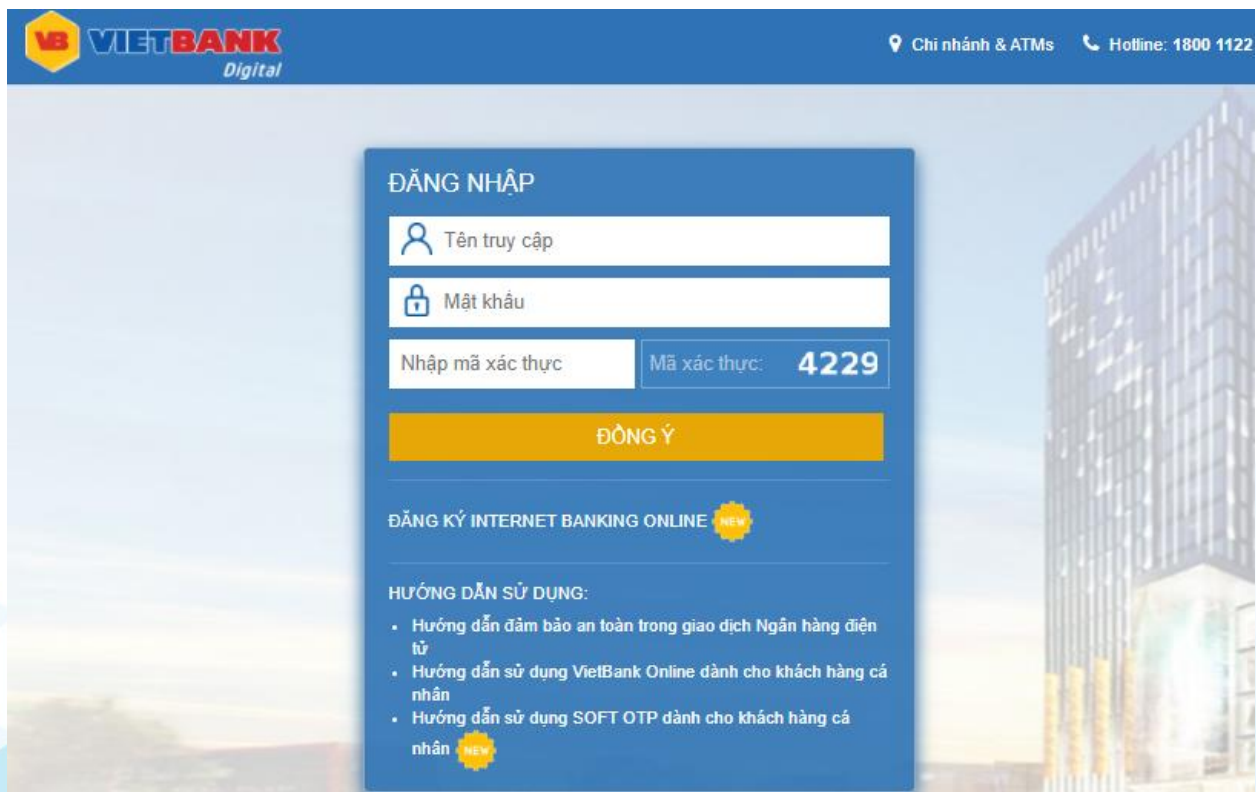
VB VIETBANK Digital

Chi nhánh & ATMs Hotline: 1800 1122

ĐĂNG NHẬP

Tên truy cập

Mật khẩu

Nhập mã xác thực

Mã xác thực: 4229

ĐỒNG Ý

ĐĂNG KÝ INTERNET BANKING ONLINE NEW

HƯỚNG DẪN SỬ DỤNG:

- Hướng dẫn đảm bảo an toàn trong giao dịch Ngân hàng điện tử
- Hướng dẫn sử dụng VietBank Online dành cho khách hàng cá nhân
- Hướng dẫn sử dụng SOFT OTP dành cho khách hàng cá nhân NEW